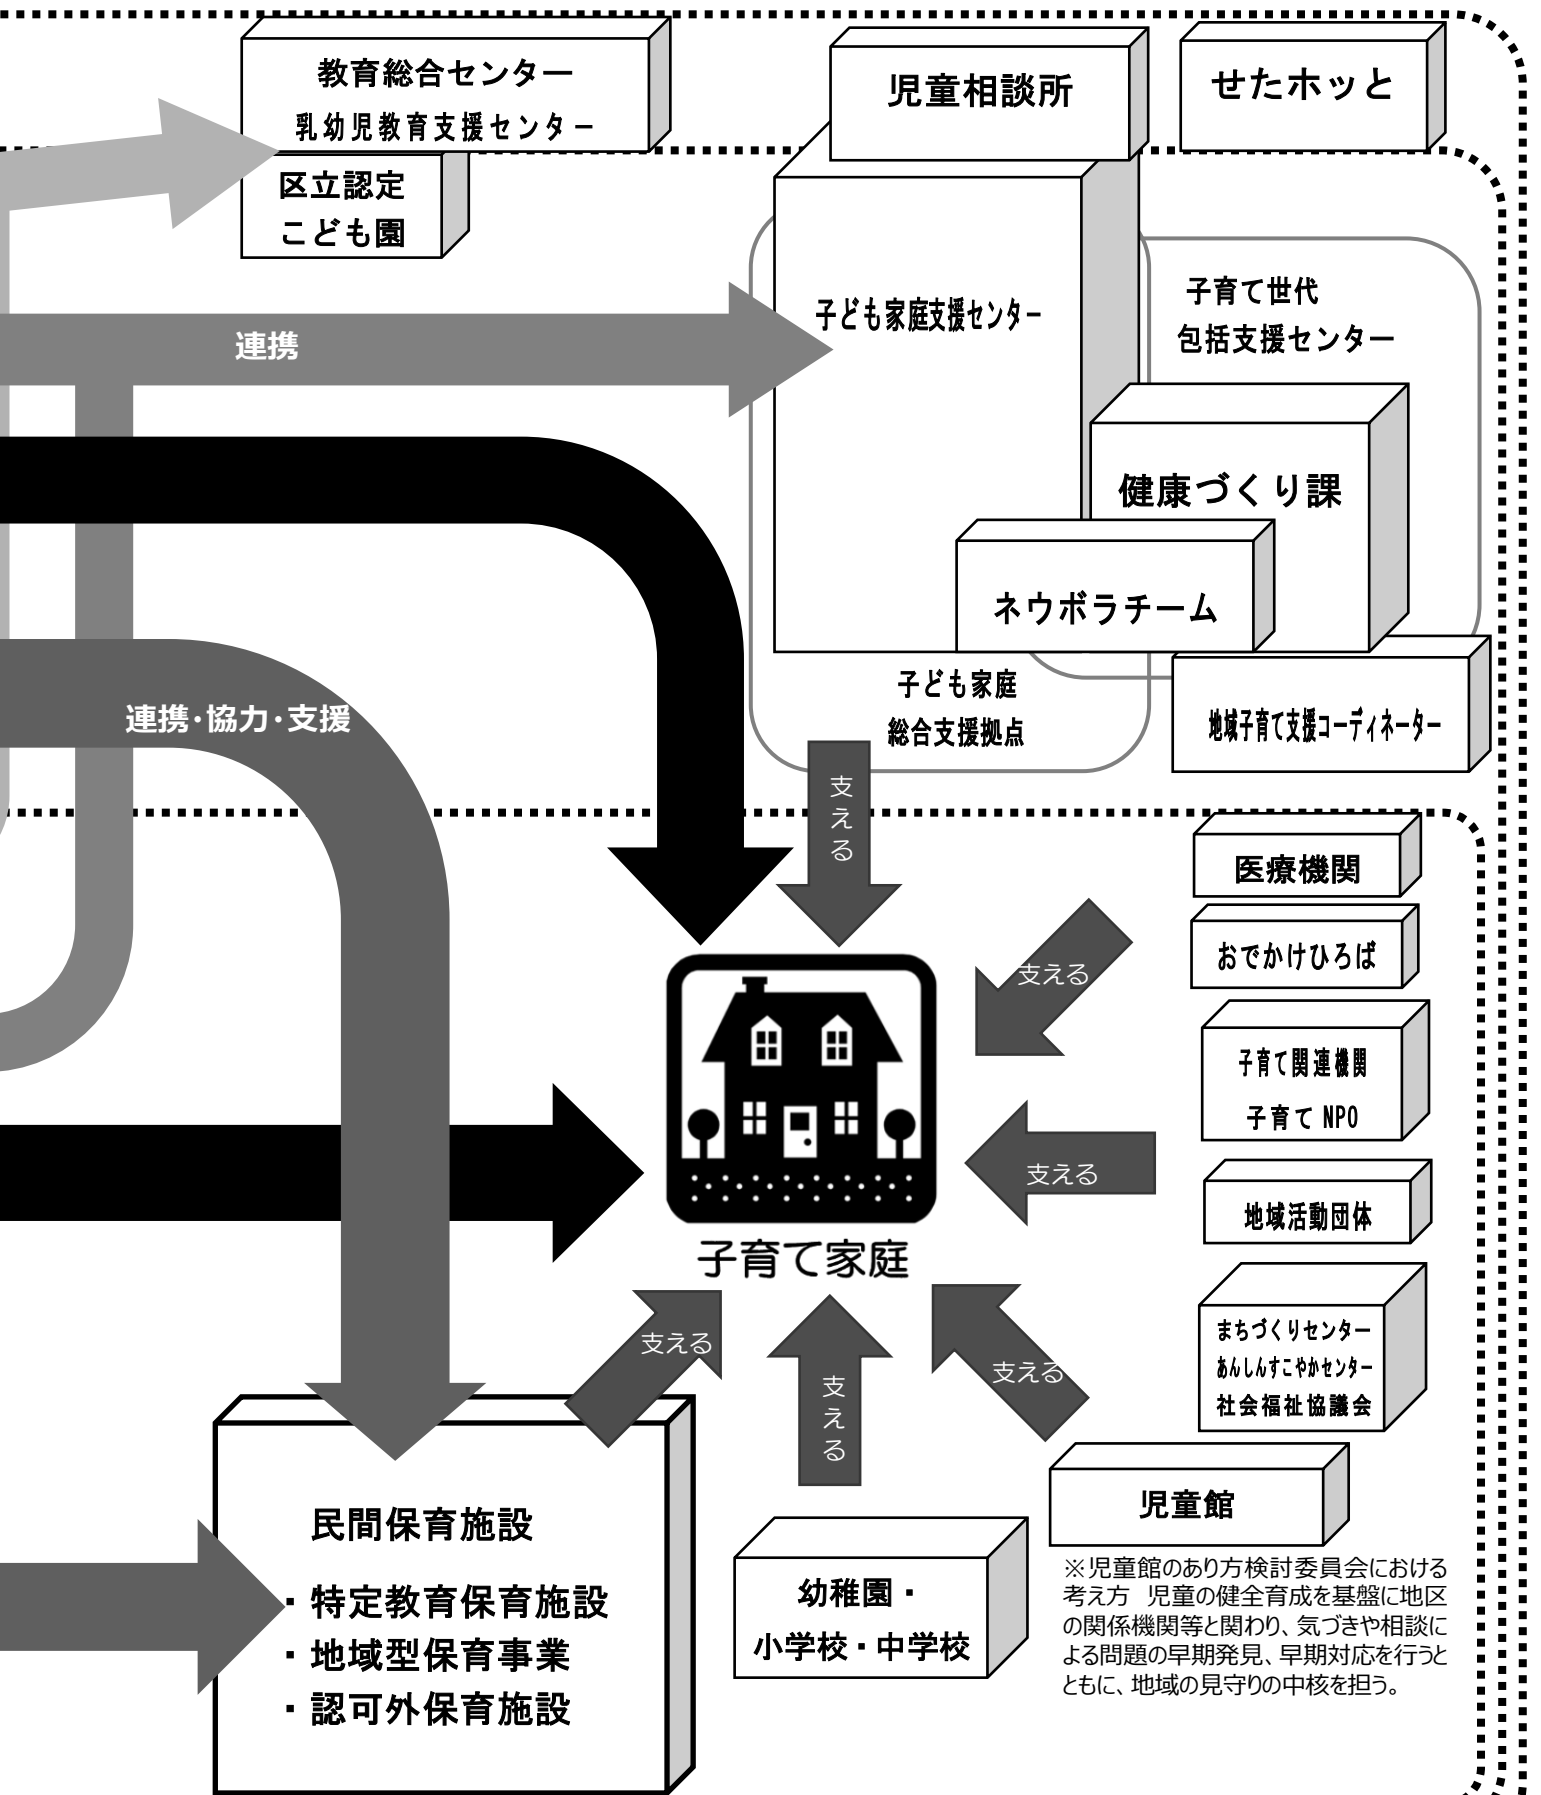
教育総合センター
乳幼児教育支援センター

区立認定
こども園

児童相談所

せたホッと

連携

子ども家庭支援センター

子育て世代
包括支援センター

健康づくり課

ネウボラチーム

子ども家庭
総合支援拠点

地域子育て支援コーディネーター

連携・協力・支援

支える

医療機関

おでかけひろば

子育て関連機関
子育て NPO

地域活動団体

まちづくりセンター
あんしんすこやかセンター
社会福祉協議会

支える

支える

子育て家庭

支える

支える

支える

支える

児童館

民間保育施設
・特定教育保育施設
・地域型保育事業
・認可外保育施設

幼稚園・
小学校・中学校

※児童館のあり方検討委員会における考え方　児童の健全育成を基盤に地区の関係機関等と関わり、気づきや相談による問題の早期発見、早期対応を行うとともに、地域の見守りの中核を担う。